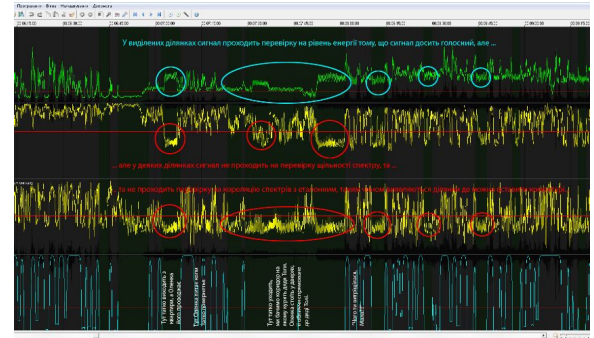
Програма Файл Налаштування Допомога

У виділених ділянках сигнал проходить перевірку на рівень енергії тому, що сигнал досить голосний, але ...

... але у деяких ділянках сигнал не проходить на перевірку щільності спектру, та ...

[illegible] не проходить перевірку кореляцію спектра з еталонним, тому ці ділянки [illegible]

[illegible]

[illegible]

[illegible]

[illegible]